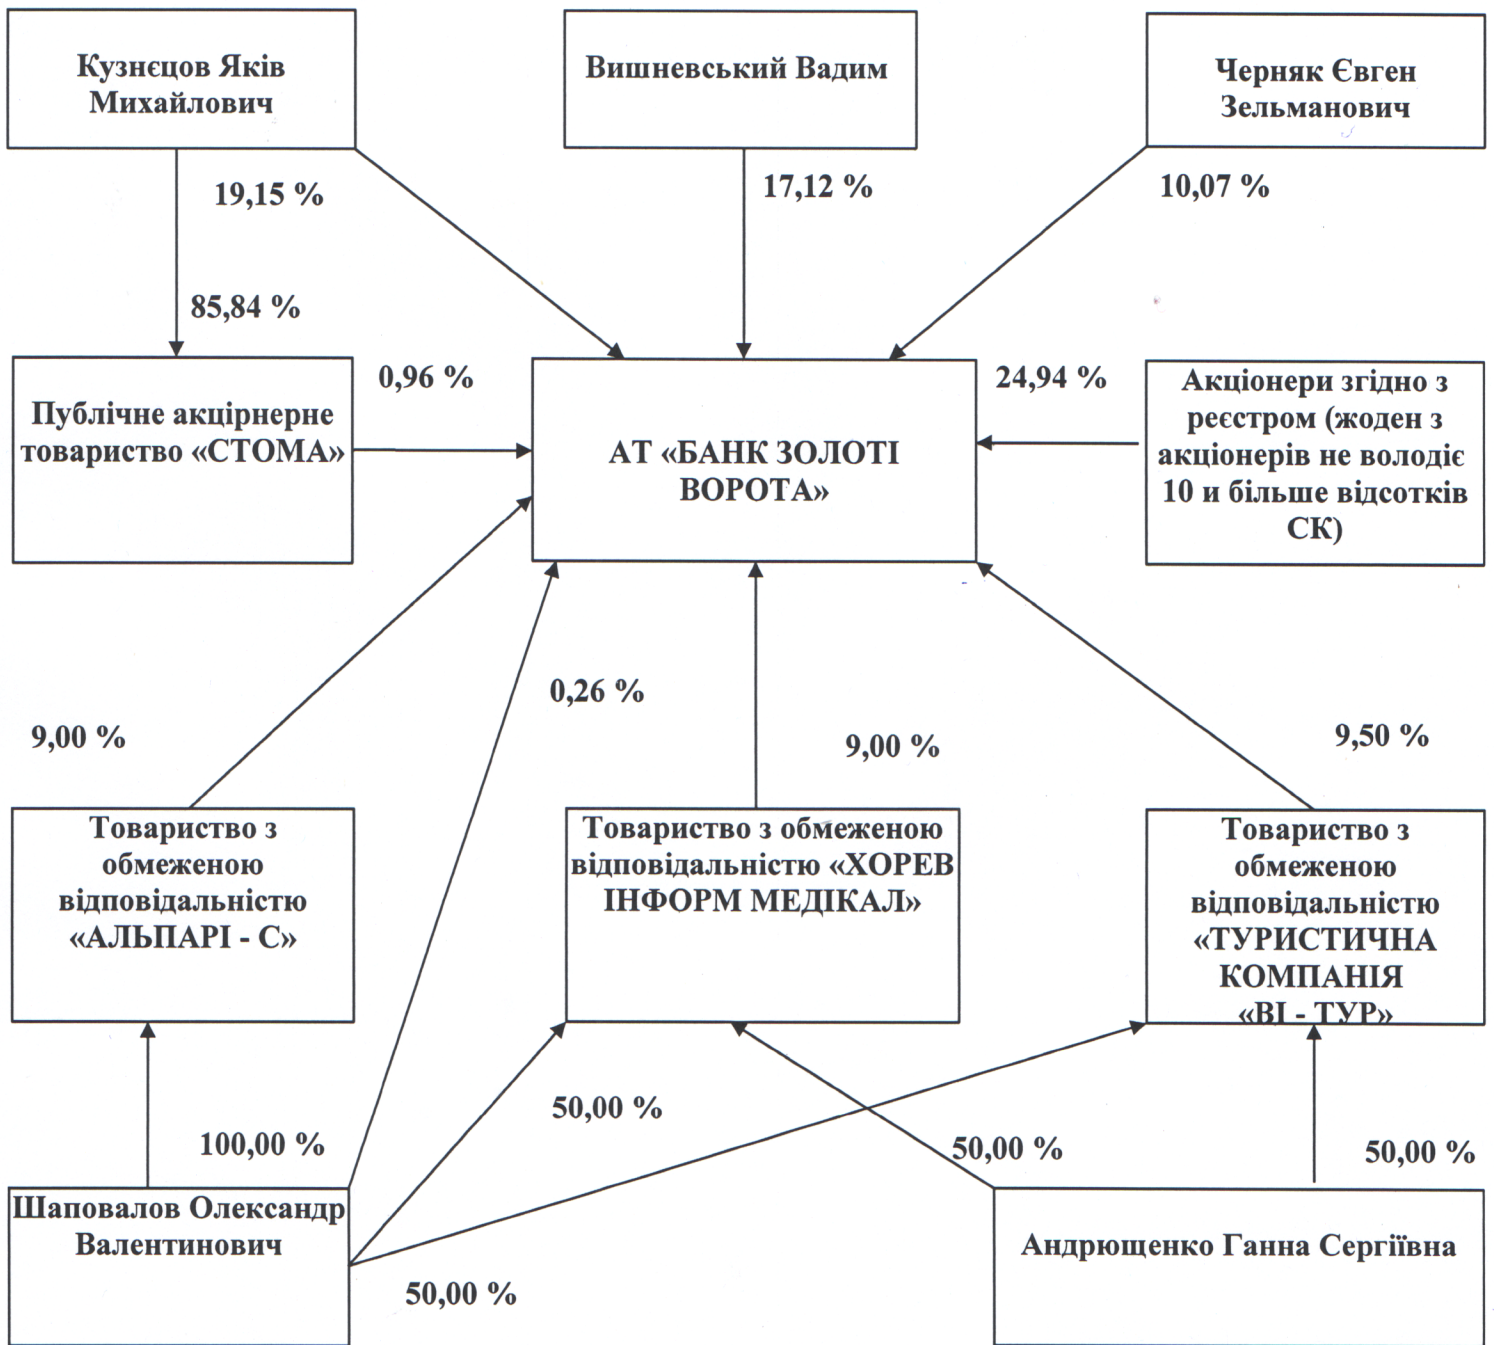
Кузнєцов Яків Михайлович

Вишневський Вадим

Черняк Євген Зельманович

19,15 %

17,12 %

10,07 %

85,84 %

0,96 %

24,94 %

Публічне акцірнерне товариство «СТОМА»

АТ «БАНК ЗОЛОТІ ВОРОТА»

Акціонери згідно з реєстром (жоден з акціонерів не володіє 10 и більше відсотків СК)

0,26 %

9,00 %

9,00 %

9,50 %

Товариство з обмеженою відповідальністю «АЛЬПАРІ - С»

Товариство з обмеженою відповідальністю «ХОРЕВ ІНФОРМ МЕДІКАЛ»

Товариство з обмеженою відповідальністю «ТУРИСТИЧНА КОМПАНІЯ «ВІ - ТУР»

50,00 %

100,00 %

50,00 %

50,00 %

Шаповалов Олександр Валентинович

Андрющенко Ганна Сергіївна

50,00 %